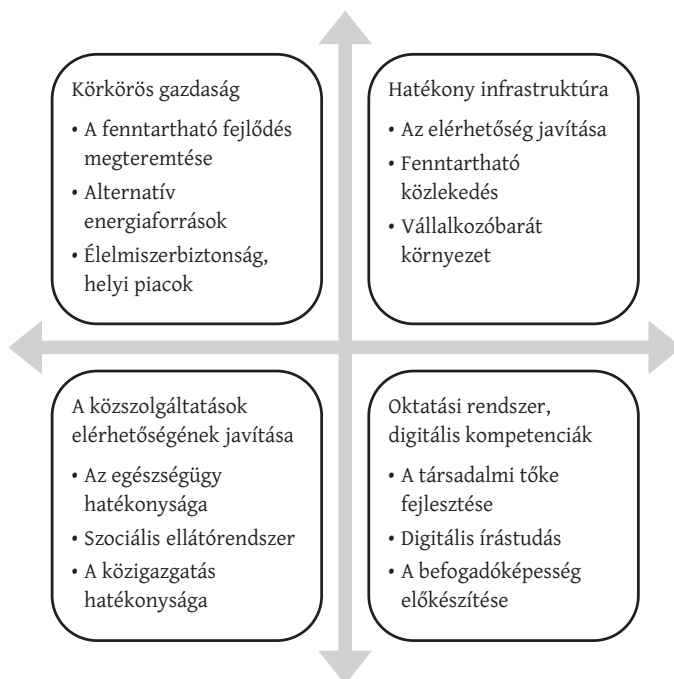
Körkörös gazdaság

• A fenntartható fejlődés megteremtése
• Alternatív energiaforrások
• Élelmiszerbiztonság, helyi piacok

Hatékony infrastruktúra

• Az elérhetőség javítása
• Fenntartható közlekedés
• Vállalkozóbarát környezet

A közszolgáltatások elérhetőségének javítása

• Az egészségügy hatékonysága
• Szociális ellátórendszer
• A közigazgatás hatékonysága

Oktatási rendszer, digitális kompetenciák

• A társadalmi tőke fejlesztése
• Digitális írástudás
• A befogadóképesség előkészítése